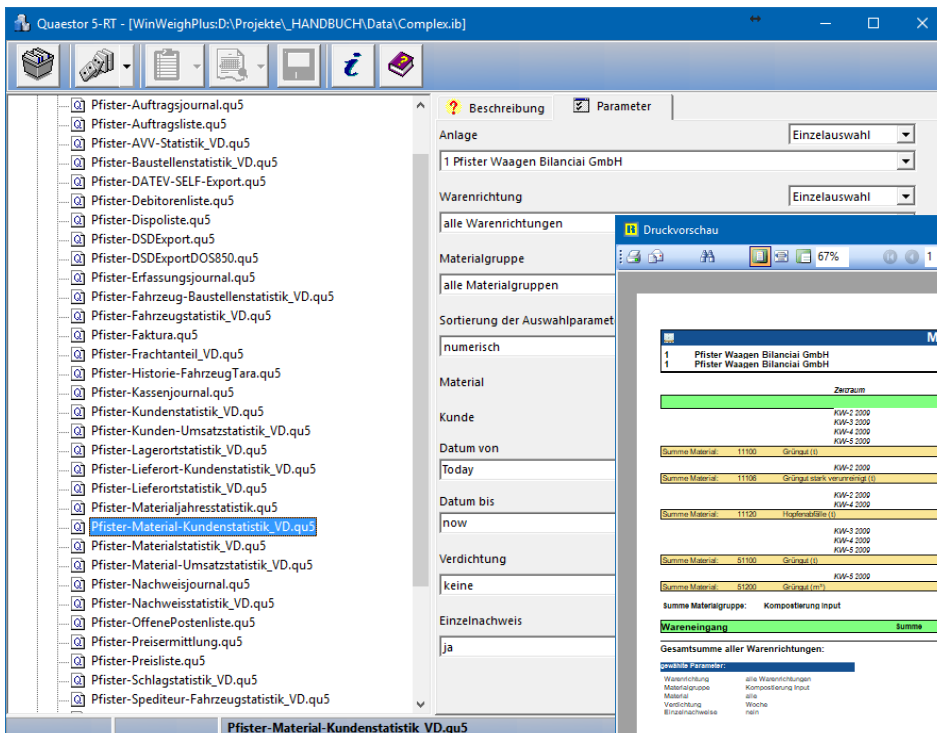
Quaestor 5-RT - [WinWeighPlus:D:\Projekte\_HANDBUCH\Data\Complex.ib]

Pfister-Auftragsjournal.qu5
Pfister-Auftragsliste.qu5
Pfister-AVV-Statistik_VD.qu5
Pfister-Baustellenstatistik_VD.qu5
Pfister-DATEV-SELF-Export.qu5
Pfister-Debitorenliste.qu5
Pfister-Dispoliste.qu5
Pfister-DSDExport.qu5
Pfister-DSDExportDOS850.qu5
Pfister-Erfassungsjournal.qu5
Pfister-Fahrzeug-Baustellenstatistik_VD.qu5
Pfister-Fahrzeugstatistik_VD.qu5
Pfister-Faktura.qu5
Pfister-Frachtanteil_VD.qu5
Pfister-Historie-FahrzeugTara.qu5
Pfister-Kassenjournal.qu5
Pfister-Kundenstatistik_VD.qu5
Pfister-Kunden-Umsatzstatistik_VD.qu5
Pfister-Lagerortstatistik_VD.qu5
Pfister-Lieferort-Kundenstatistik_VD.qu5
Pfister-Lieferortstatistik_VD.qu5
Pfister-Materialjahresstatistik.qu5
Pfister-Material-Kundenstatistik_VD.qu5
Pfister-Materialstatistik_VD.qu5
Pfister-Material-Umsatzstatistik_VD.qu5
Pfister-Nachweisjournal.qu5
Pfister-Nachweisstatistik_VD.qu5
Pfister-OffenePostenliste.qu5
Pfister-Preisermittlung.qu5
Pfister-Preisliste.qu5
Pfister-Schlagstatistik_VD.qu5
Pfister-Spediteur-Fahrzeugstatistik_VD.qu5

Beschreibung | Parameter

Anlage
Einzelauswahl
1 Pfister Waagen Bilanciai GmbH
Warenrichtung
Einzelauswahl
alle Warenrichtungen
Materialgruppe
alle Materialgruppen
Sortierung der Auswahlparamet
numerisch
Material
Kunde
Datum von
Today
Datum bis
now
Verdichtung
keine
Einzelnachweis
ja

Druckvorschau
67%
1

M
1 Pfister Waagen Bilanciai GmbH
1 Pfister Waagen Bilanciai GmbH
Zeitraum
KW-2 2009
KW-3 2009
KW-4 2009
KW-5 2009
Summe Material: 11100 Grüngut (t)
KW-2 2009
Summe Material: 11106 Grüngut stark verunreinigt (t)
KW-2 2009
KW-4 2009
Summe Material: 11120 Hopfenabfälle (t)
KW-3 2009
KW-4 2009
KW-5 2009
Summe Material: 51100 Grüngut (t)
KW-5 2009
Summe Material: 51200 Grüngut (m³)
Summe Materialgruppe: Kompostierung Input
Wareneingang Summe
Gesamtsumme aller Warenrichtungen:
gewählte Parameter:
Warenrichtung alle Warenrichtungen
Materialgruppe Kompostierung Input
Material alle
Verdichtung Woche
Einzelnachweise nein

Pfister-Material-Kundenstatistik_VD.qu5